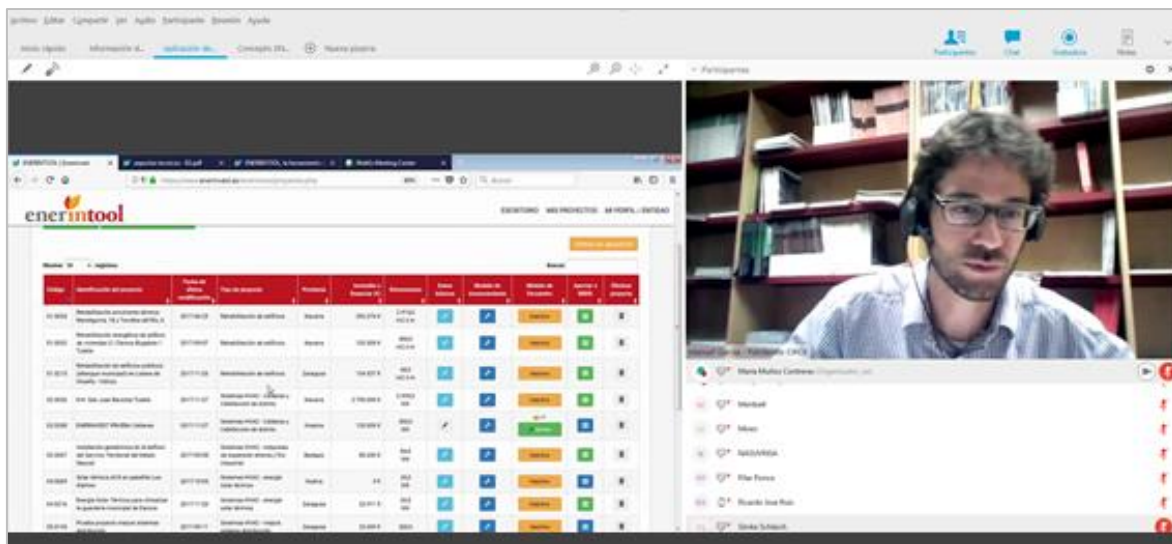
Archivo Editar Compartir Ver Audio Participante Reunión Ayuda

Inicio rápido Información d... Aplicación de... Consejos de... Nuevo pizarra

Participantes Chat Grabadora Notas

Participantes

ENERINTOOL | Escritorio

enerintool

ESCRITORIO MIS PROYECTOS MI PERFIL / ENTIDAD

Mostrar 10 registros

Buscar:

| Código | Identificación del proyecto | Fecha de última modificación | Tipo de proyecto | Provincia | Inversión | Emisiones | Datos básicos | Modelo de funcionamiento | Modelo de financiación | Aportar a ENER | Eliminar proyecto |
|---|---|---|---|---|---|---|---|---|---|---|---|
| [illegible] | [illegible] | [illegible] | Rehabilitación de edificios | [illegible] | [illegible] | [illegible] | | | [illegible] | | |
| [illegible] | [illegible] | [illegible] | Rehabilitación de edificios | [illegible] | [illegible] | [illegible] | | | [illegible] | | |
| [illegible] | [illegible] | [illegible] | Rehabilitación de edificios | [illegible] | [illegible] | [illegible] | | | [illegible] | | |
| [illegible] | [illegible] | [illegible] | Sistemas HVAC | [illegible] | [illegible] | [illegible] | | | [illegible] | | |
| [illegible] | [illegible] | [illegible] | Sistemas HVAC | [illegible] | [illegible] | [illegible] | | | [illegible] | | |
| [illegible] | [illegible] | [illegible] | Sistemas HVAC | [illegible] | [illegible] | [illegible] | | | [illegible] | | |
| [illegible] | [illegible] | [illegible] | Sistemas HVAC | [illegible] | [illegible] | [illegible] | | | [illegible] | | |
| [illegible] | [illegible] | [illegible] | Sistemas HVAC | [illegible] | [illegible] | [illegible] | | | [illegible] | | |
| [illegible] | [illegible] | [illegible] | Sistemas HVAC | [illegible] | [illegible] | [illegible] | | | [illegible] | | |

María Muñoz Contreras
Meritxell
Moisés
NASUVINSA
Pilar Ponce
Ricardo José Ruiz
Sören Schlauch